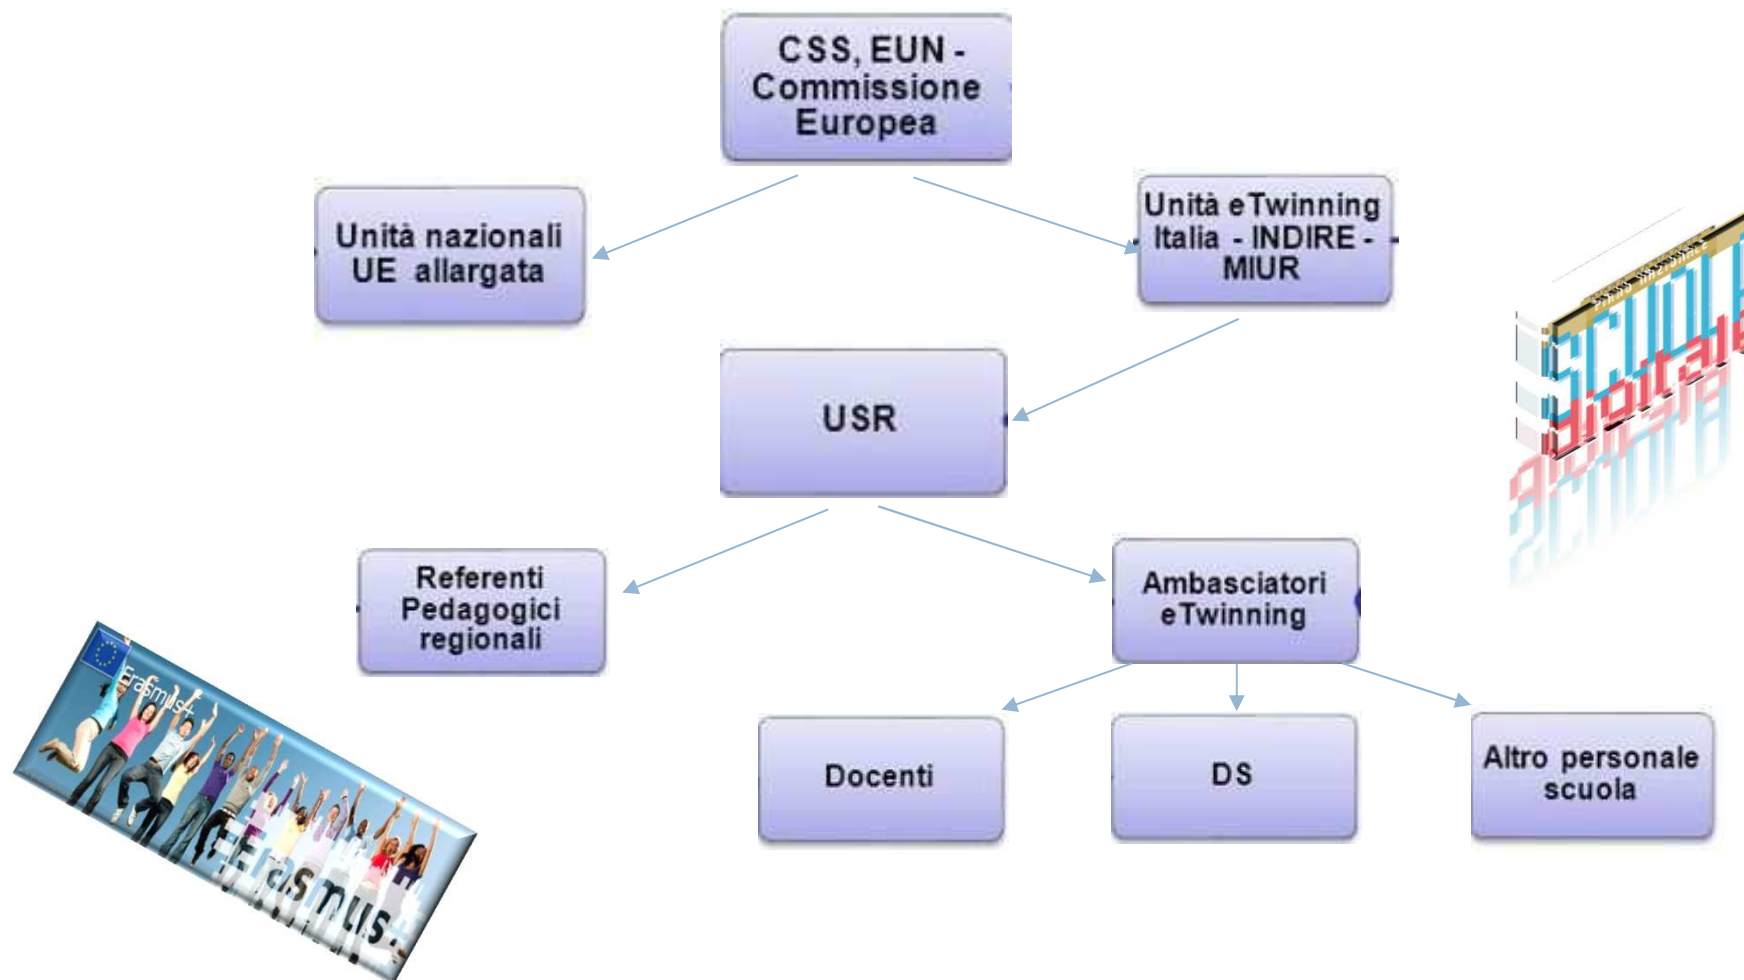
CSS, EUN - Commissione Europea

Unità nazionali UE allargata

Unità eTwinning Italia - INDIRE - MIUR

USR

Referenti Pedagogici regionali

Ambasciatori eTwinning

Docenti

DS

Altro personale scuola

Erasmus+

Erasmus+

scuola digitale